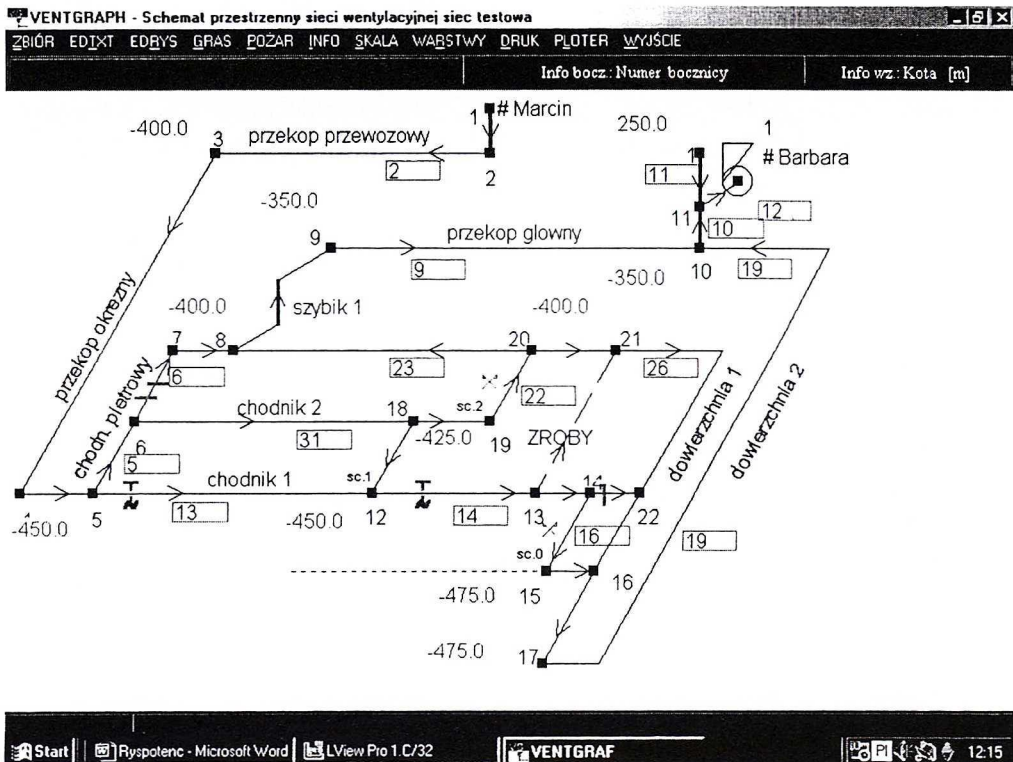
VENTGRAPH - Schemat przestrzenny sieci wentylacyjnej siec testowa

ZBIÓR EDTXT EDRYS GRAS POŻAR INFO SKALA WARSTWY DRUK PLOTER WYJŚCIE

Info bocz.: Numer bocznicy | Info wz.: Kota [m]

1 # Marcin
-400.0
3
przekop przewozowy
2
2
250.0
1
# Barbara
1
11
11
12
10
-350.0
9
przekop glowny
9
-350.0
10
19
-400.0
szybik 1
-400.0
przekop okrezny
7
8
20
21
6
23
26
chodn. pietrowy
dowierzchnia 1
dowierzchnia 2
chodnik 2
18
sc.2
22
31
-425.0
19
ZROBY
6
5
chodnik 1
sc.1
14
-450.0
5
13
-450.0
12
14
13
22
16
19
sc.0
-475.0
15
16
-475.0
17

Start | Ryspotenc - Microsoft Word | LView Pro 1.C/32 | VENTGRAF | 12:15